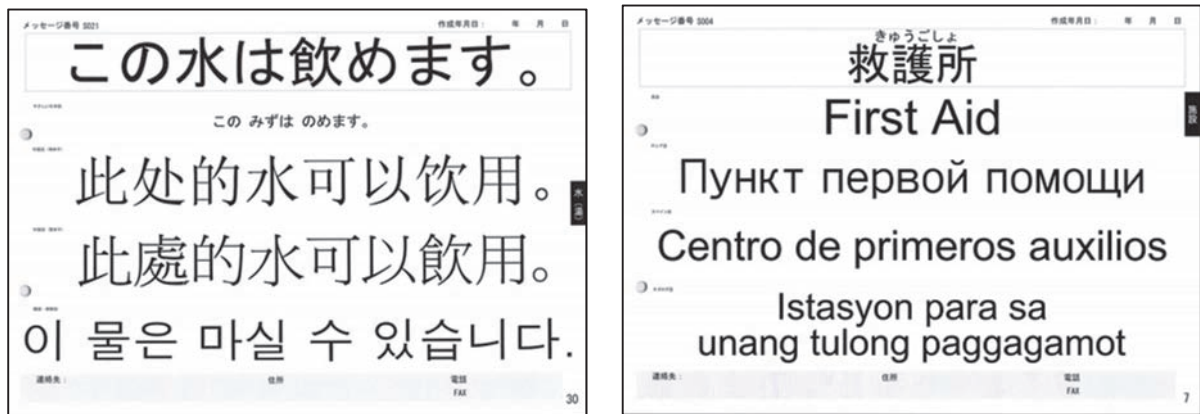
メッセージ番号 S021 作成年月日： 年 月 日

この水は飲めます。

この みずは のめます。

此处的水可以饮用。

此處的水可以飲用。

이 물은 마실 수 있습니다.

水（道）

連絡先： 住所 電話 FAX

30

メッセージ番号 S004 作成年月日： 年 月 日

きゅうごしょ
救護所

First Aid

Пункт первой помощи

Centro de primeros auxilios

Istasyon para sa unang tulong paggagamot

施設

連絡先： 住所 電話 FAX

7